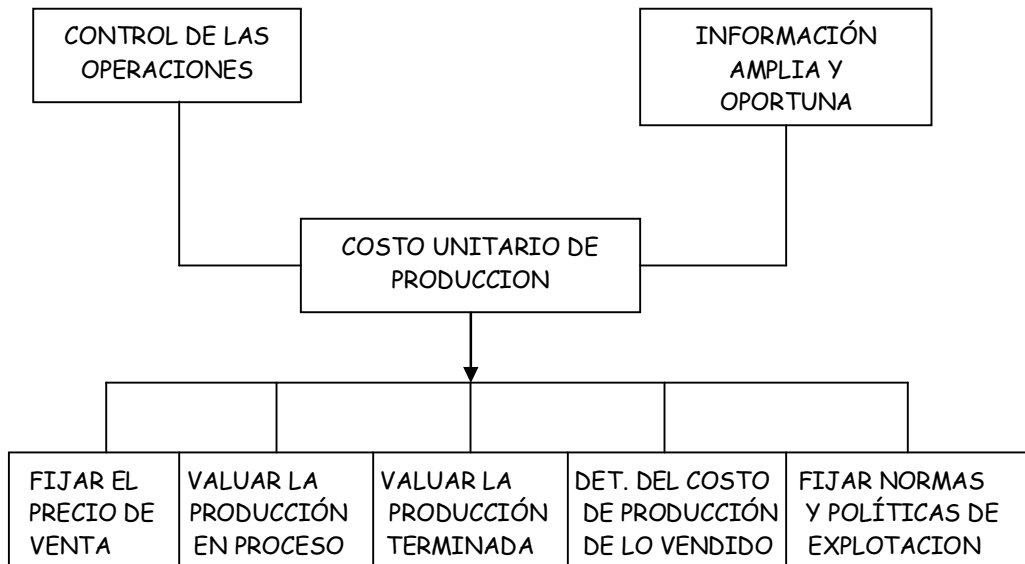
CONTROL DE LAS OPERACIONES

INFORMACIÓN AMPLIA Y OPORTUNA

COSTO UNITARIO DE PRODUCCION

FIJAR EL PRECIO DE VENTA

VALUAR LA PRODUCCIÓN EN PROCESO

VALUAR LA PRODUCCIÓN TERMINADA

DET. DEL COSTO DE PRODUCCIÓN DE LO VENDIDO

FIJAR NORMAS Y POLÍTICAS DE EXPLOTACION